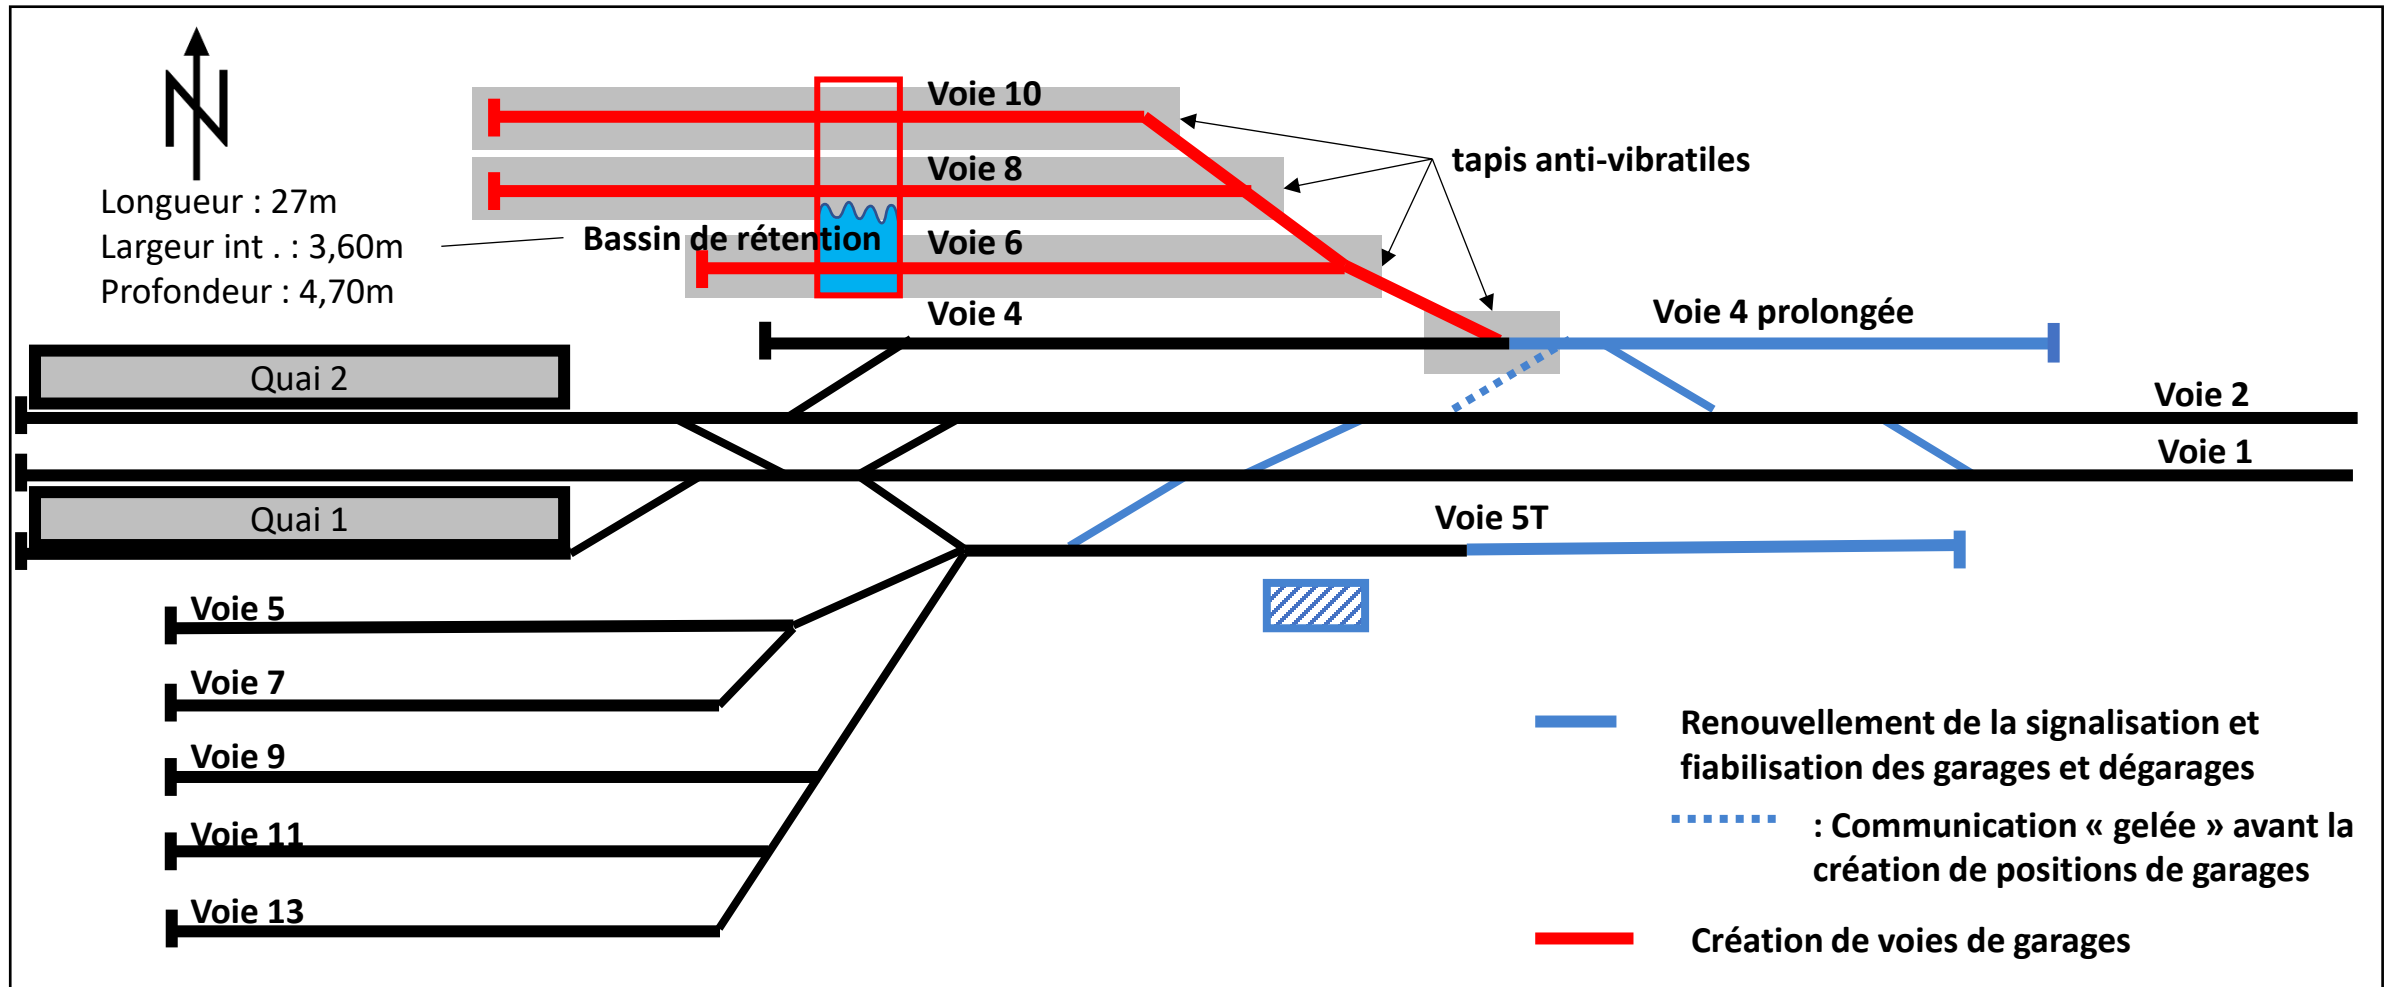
N

Voie 10

Voie 8

tapis anti-vibratiles

Longueur : 27m
Largeur int . : 3,60m
Profondeur : 4,70m

Bassin de rétention

Voie 6

Voie 4

Voie 4 prolongée

Quai 2

Voie 2

Voie 1

Quai 1

Voie 5T

Voie 5

Voie 7

Voie 9

Voie 11

Voie 13

Renouvellement de la signalisation et fiabilisation des garages et dégarages

: Communication « gelée » avant la création de positions de garages

Création de voies de garages